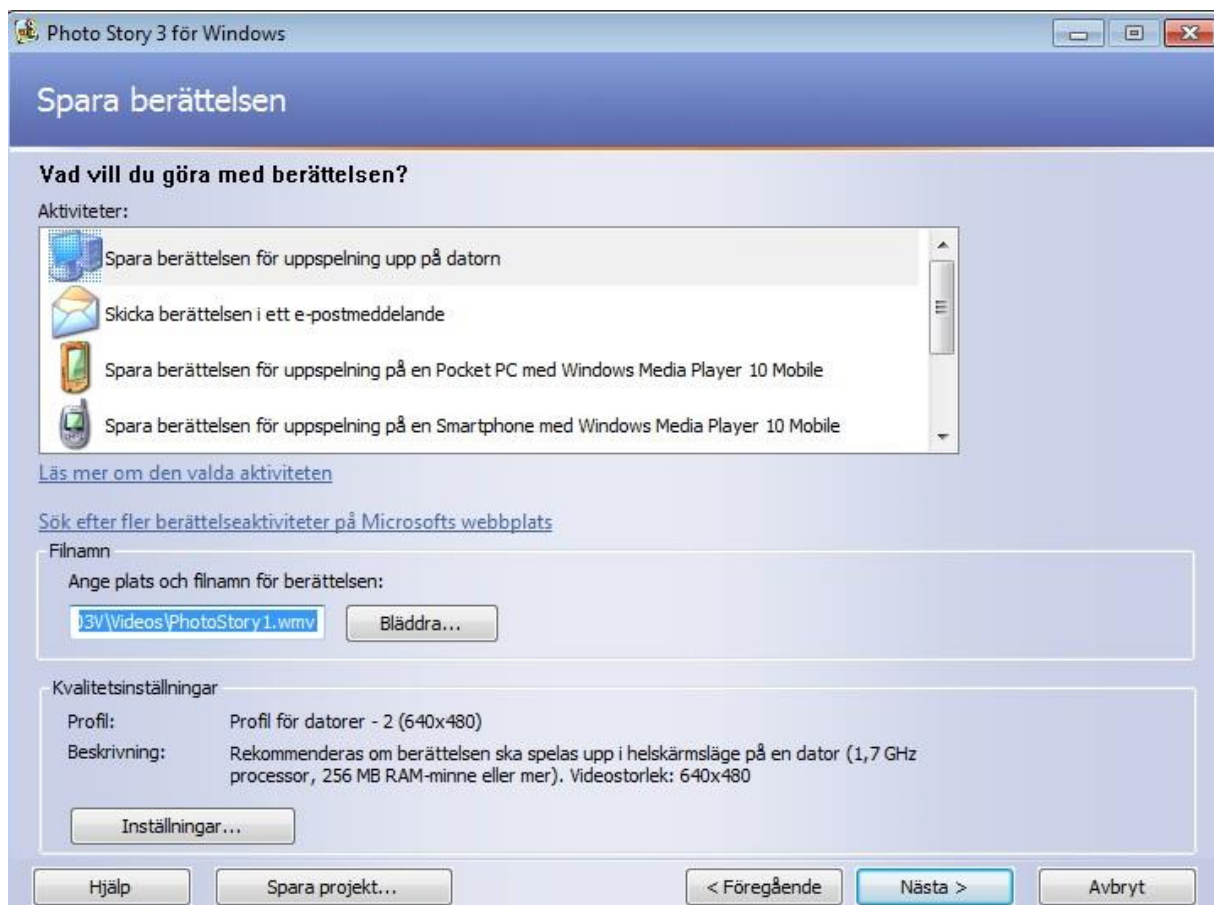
Photo Story 3 för Windows

Spara berättelsen

Vad vill du göra med berättelsen?

Aktiviteter:

Spara berättelsen för uppspelning upp på datorn

Skicka berättelsen i ett e-postmeddelande

Spara berättelsen för uppspelning på en Pocket PC med Windows Media Player 10 Mobile

Spara berättelsen för uppspelning på en Smartphone med Windows Media Player 10 Mobile

Läs mer om den valda aktiviteten

Sök efter fler berättelseaktiviteter på Microsofts webbplats

Filnamn

Ange plats och filnamn för berättelsen:

)3V\Videos\PhotoStory1.wmv

Bläddra...

Kvalitetsinställningar

Profil: Profil för datorer - 2 (640x480)

Beskrivning: Rekommenderas om berättelsen ska spelas upp i helskärmsläge på en dator (1,7 GHz processor, 256 MB RAM-minne eller mer). Videostorlek: 640x480

Inställningar...

Hjälp

Spara projekt...

< Föregående

Nästa >

Avbryt